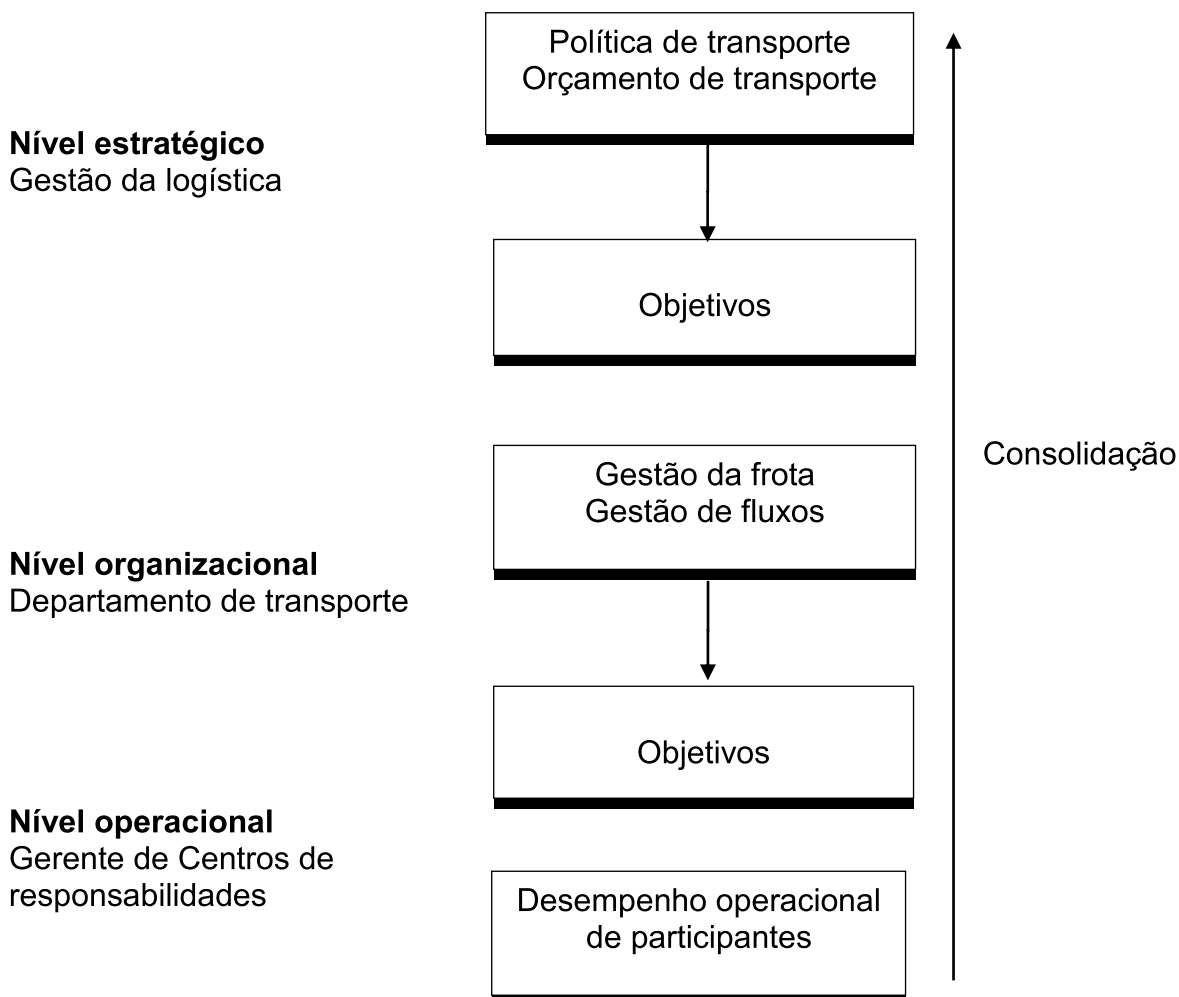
Política de transporte
Orçamento de transporte

Nível estratégico
Gestão da logística

Objetivos

Consolidação

Gestão da frota
Gestão de fluxos

Nível organizacional
Departamento de transporte

Objetivos

Nível operacional
Gerente de Centros de responsabilidades

Desempenho operacional de participantes